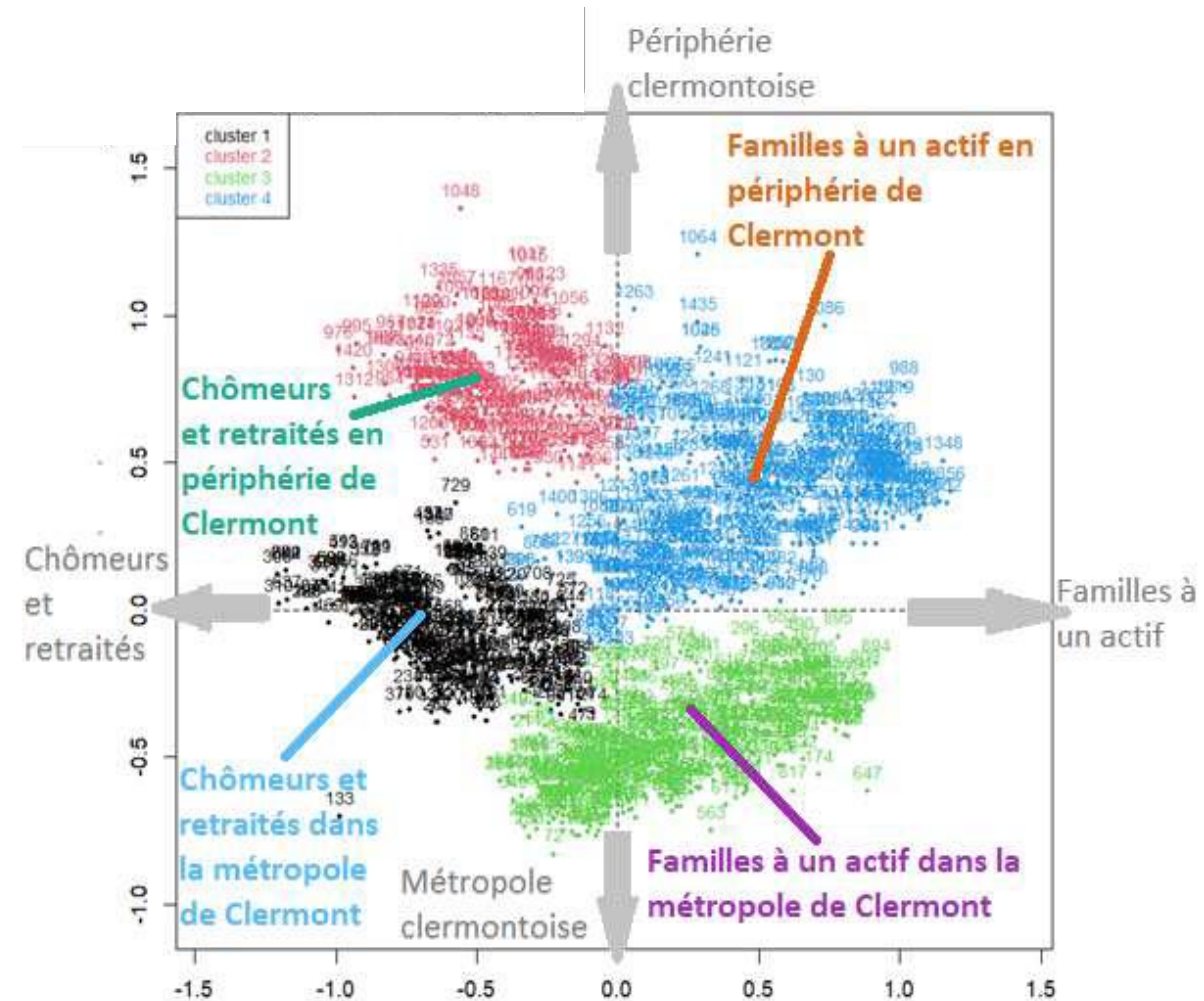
Périphérie clermontoise

cluster 1
cluster 2
cluster 3
cluster 4

Familles à un actif en périphérie de Clermont

Chômeurs et retraités en périphérie de Clermont

Chômeurs et retraités

Familles à un actif

Chômeurs et retraités dans la métropole de Clermont

Métropole clermontoise

Familles à un actif dans la métropole de Clermont

1.5
1.0
0.5
0.0
-0.5
-1.0

-1.5
-1.0
-0.5
0.0
0.5
1.0
1.5